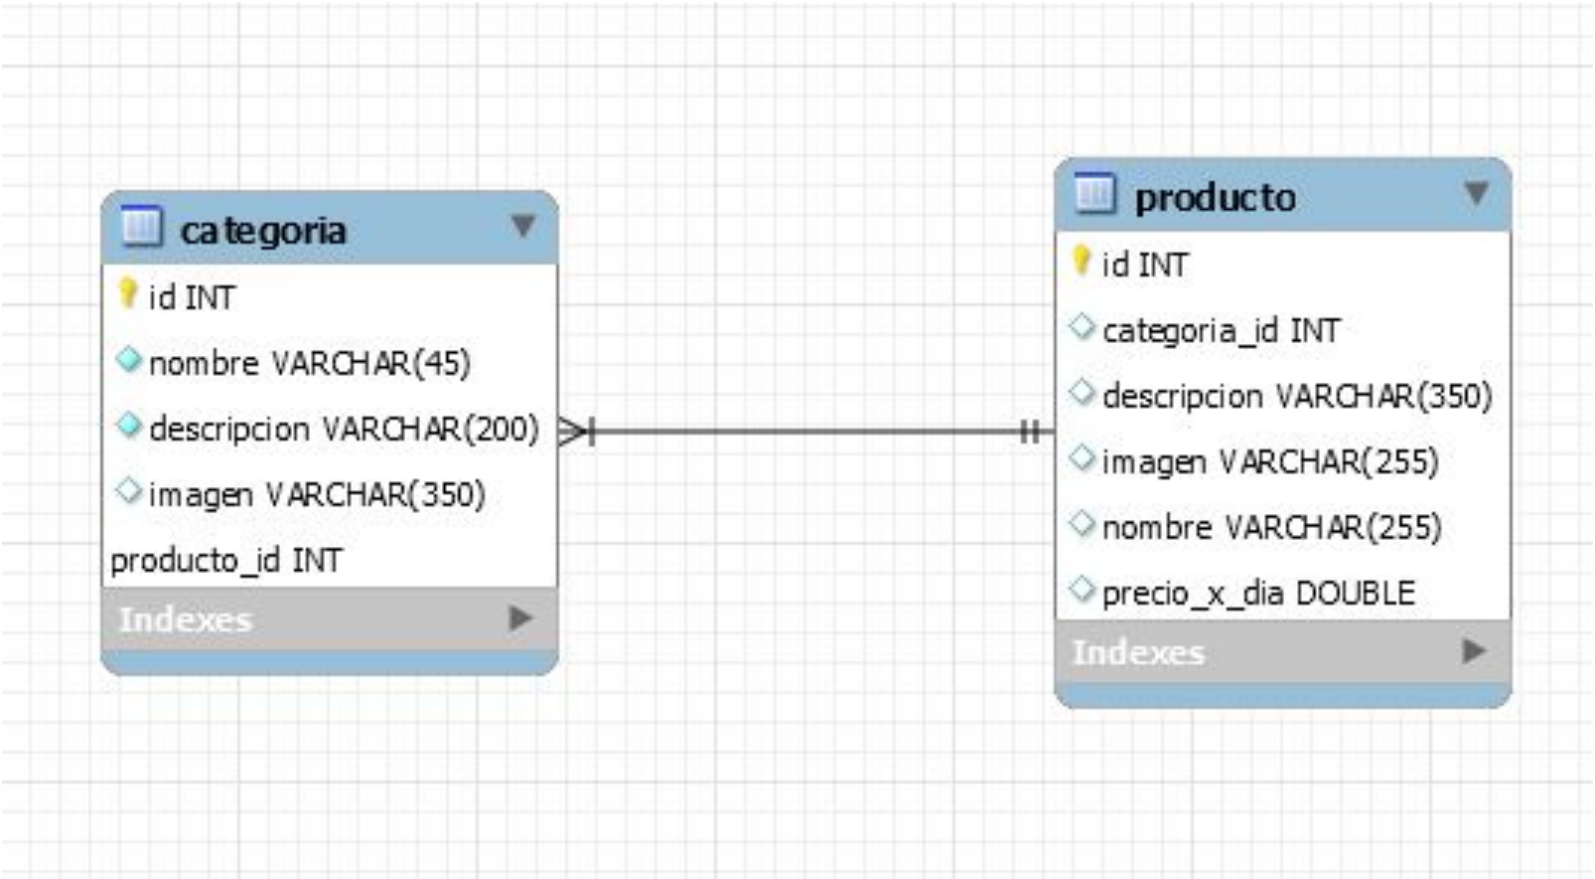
categoria
id INT
nombre VARCHAR(45)
descripcion VARCHAR(200)
imagen VARCHAR(350)
producto_id INT
Indexes

producto
id INT
categoria_id INT
descripcion VARCHAR(350)
imagen VARCHAR(255)
nombre VARCHAR(255)
precio_x_dia DOUBLE
Indexes